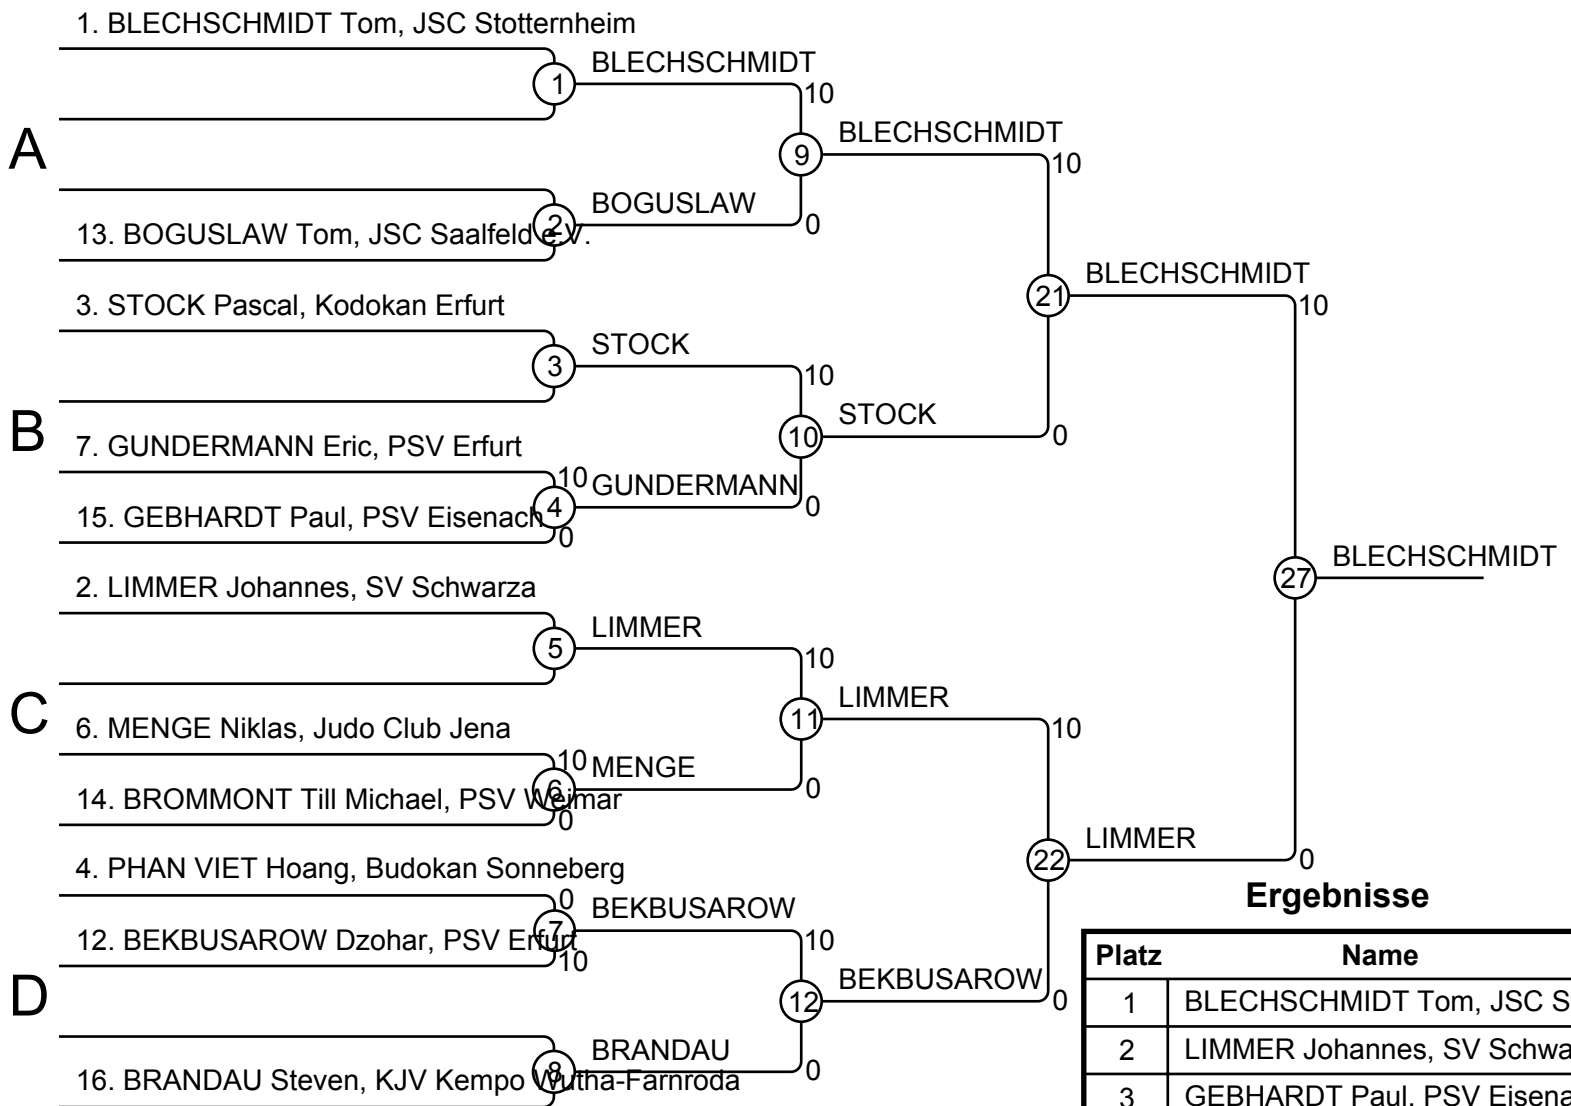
1. BLECHSCHMIDT Tom, JSC Stotternheim

A

13. BOGUSLAW Tom, JSC Saalfeld e.V.

3. STOCK Pascal, Kodokan Erfurt

B

7. GUNDERMANN Eric, PSV Erfurt

15. GEBHARDT Paul, PSV Eisenach

2. LIMMER Johannes, SV Schwarza

C

6. MENGE Niklas, Judo Club Jena

14. BROMMONT Till Michael, PSV Weimar

4. PHAN VIET Hoang, Budokan Sonneberg

12. BEKBUSAROW Dzohar, PSV Erfurt

D

16. BRANDAU Steven, KJV Kempo Wutha-Farnroda

1 BLECHSCHMIDT 10
2 BOGUSLAW 0
9 BLECHSCHMIDT 10
3 STOCK 10
4 10 GUNDERMANN 0 0
10 STOCK 0
21 BLECHSCHMIDT 10
5 LIMMER 10
6 10 MENGE 0 0
11 LIMMER 10
7 0 BEKBUSAROW 10 10
8 BRANDAU 0
12 BEKBUSAROW 0
22 LIMMER 0
27 BLECHSCHMIDT

Ergebnisse

| Platz | Name |
|---|---|
| 1 | BLECHSCHMIDT Tom, JSC S |
| 2 | LIMMER Johannes, SV Schwa |
| 3 | GEBHARDT Paul, PSV Eisena |